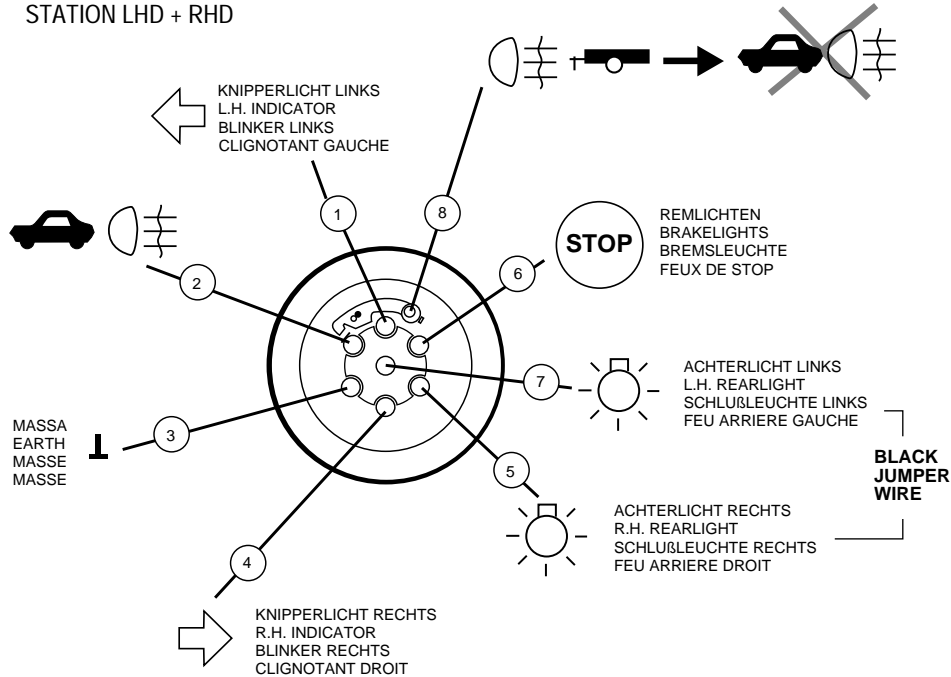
STATION LHD + RHD

KNIPPERLICHT LINKS
L.H. INDICATOR
BLINKER LINKS
CLIGNOTANT GAUCHE

1

8

2

STOP

REMLICHTEN
BRAKELIGHTS
BREMSLEUCHTE
FEUX DE STOP

6

7

ACHTERLICHT LINKS
L.H. REARLIGHT
SCHLUßLEUCHTE LINKS
FEU ARRIERE GAUCHE

MASSA
EARTH
MASSE
MASSE

3

BLACK
JUMPER
WIRE

5

ACHTERLICHT RECHTS
R.H. REARLIGHT
SCHLUßLEUCHTE RECHTS
FEU ARRIERE DROIT

4

KNIPPERLICHT RECHTS
R.H. INDICATOR
BLINKER RECHTS
CLIGNOTANT DROIT